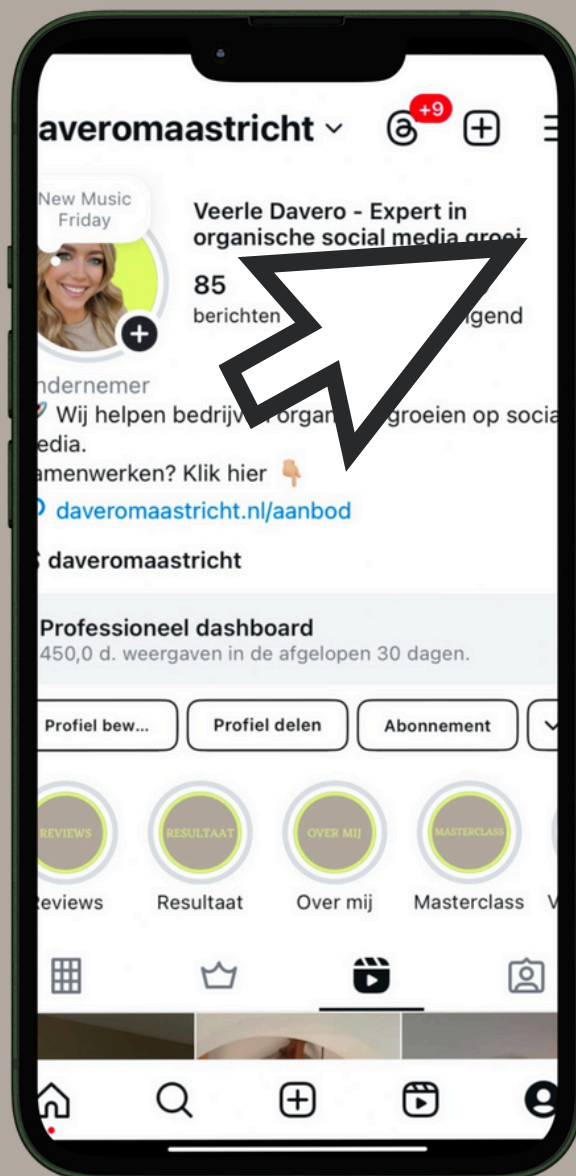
daveromaastricht

+9

New Music Friday

Veerle Davero - Expert in organische social media groei

85
berichten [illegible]gend

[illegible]ndernemer
Wij helpen bedrijv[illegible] organ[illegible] groeien op socia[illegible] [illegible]edia.
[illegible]amenwerken? Klik hier 👇
daveromaastricht.nl/aanbod

daveromaastricht

Professioneel dashboard
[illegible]450,0 d. weergaven in de afgelopen 30 dagen.

Profiel bew...
Profiel delen
Abonnement

REVIEWS
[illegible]eviews
RESULTAAT
Resultaat
OVER MIJ
Over mij
MASTERCLASS
Masterclass